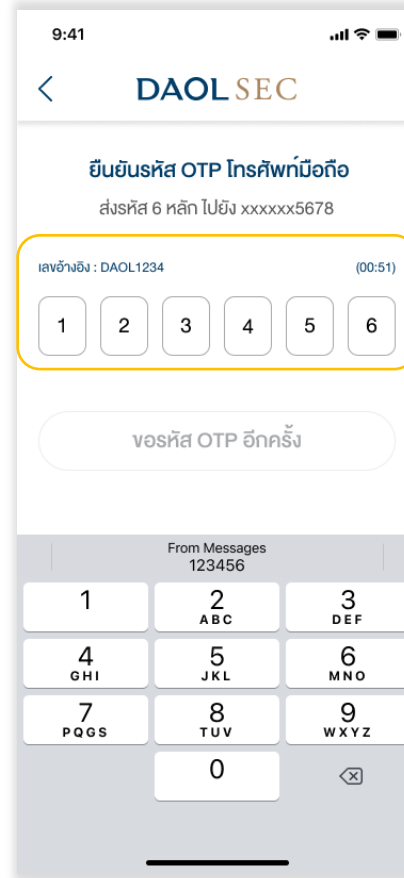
9:41

<

DAOL SEC

ยืนยันรหัส OTP โทรศัพท์มือถือ

ส่งรหัส 6 หลัก ไปยัง xxxxxx5678

เลขอ้างอิง : DAOL1234

(00:51)

1 2 3 4 5 6

ขอรหัส OTP อีกครั้ง

From Messages
123456

1
2 ABC
3 DEF
4 GHI
5 JKL
6 MNO
7 PQRS
8 TUV
9 WXYZ
0